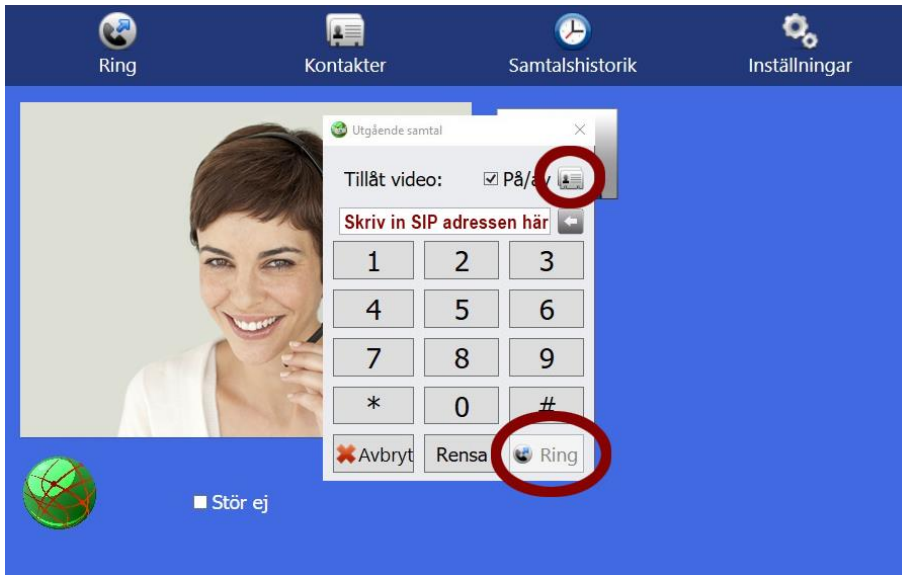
Ring
Kontakter
Samtalshistorik
Inställningar

Utgående samtal
Tillåt video: ☑ På/av

Skriv in SIP adressen här

| 1 | 2 | 3 |
|---|---|---|
| 4 | 5 | 6 |
| 7 | 8 | 9 |
| * | 0 | # |

Avbryt
Rensa
Ring

Stör ej